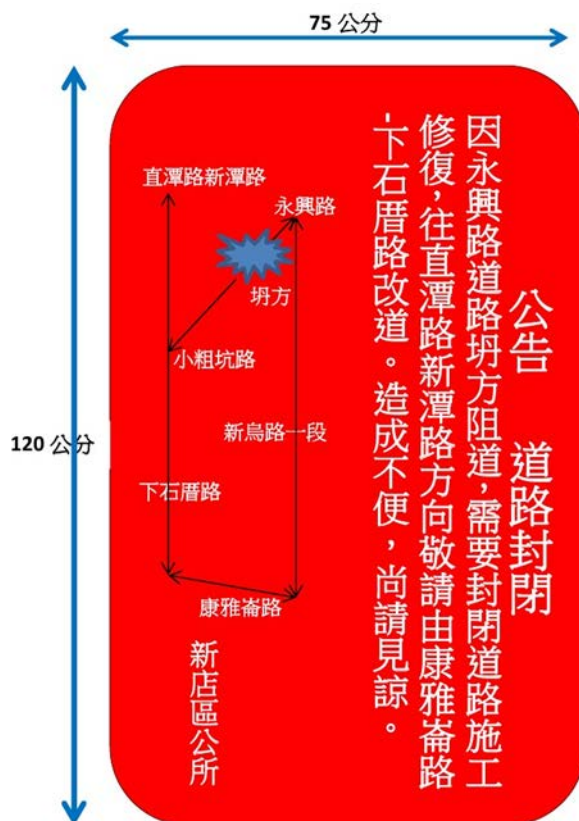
75 公分

120 公分

公告　道路封閉

因永興路道路坍方阻道，需要封閉道路施工修復，往直潭路新潭路方向敬請由康雅崙路-下石厝路改道。造成不便，尚請見諒。

直潭路新潭路
永興路
坍方
小粗坑路
新烏路一段
下石厝路
康雅崙路

新店區公所